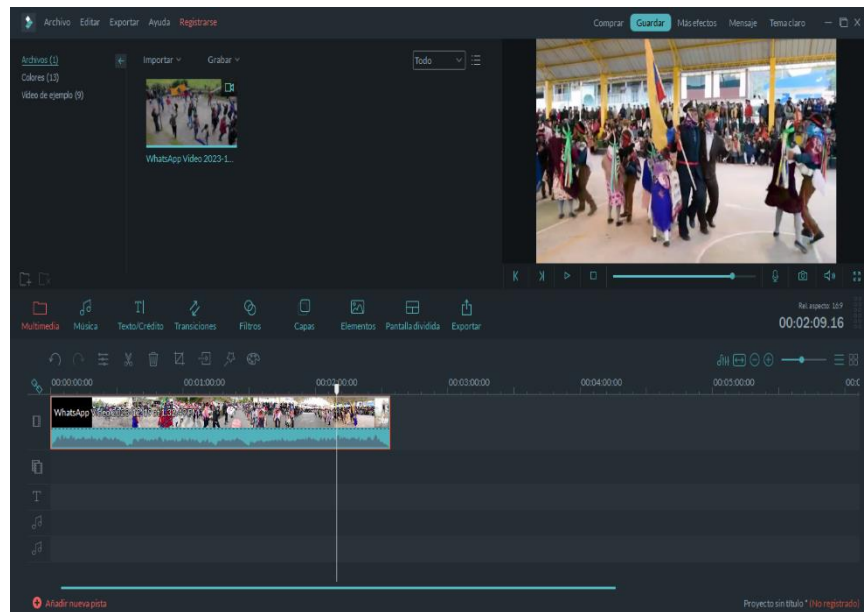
Archivo Editar Exportar Ayuda Registrarse

Comprar Guardar Más efectos Mensaje Tema claro

Archivos (1)
Colores (13)
Vídeo de ejemplo (9)

Importar Grabar

Todo

WhatsApp Video 2023-1...

Multimedia Música Texto/Crédito Transiciones Filtros Capas Elementos Pantalla dividida Exportar

Rel. aspecto: 16:9
00:02:09.16

00:00:00:00 00:01:00:00 00:02:00:00 00:03:00:00 00:04:00:00 00:05:00:00

WhatsApp Video 2023-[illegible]

Añadir nueva pista

Proyecto sin título * (No registrado)